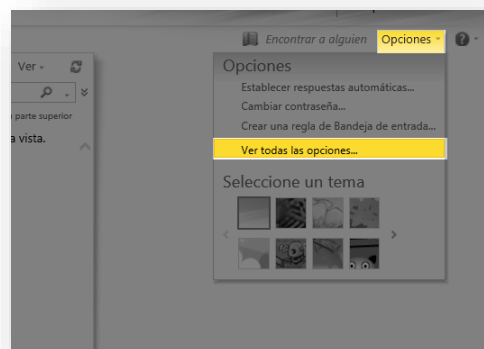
Ver
parte superior
a vista.

Encontrar a alguien
Opciones
Opciones
Establecer respuestas automáticas...
Cambiar contraseña...
Crear una regla de Bandeja de entrada...
Ver todas las opciones...
Seleccione un tema